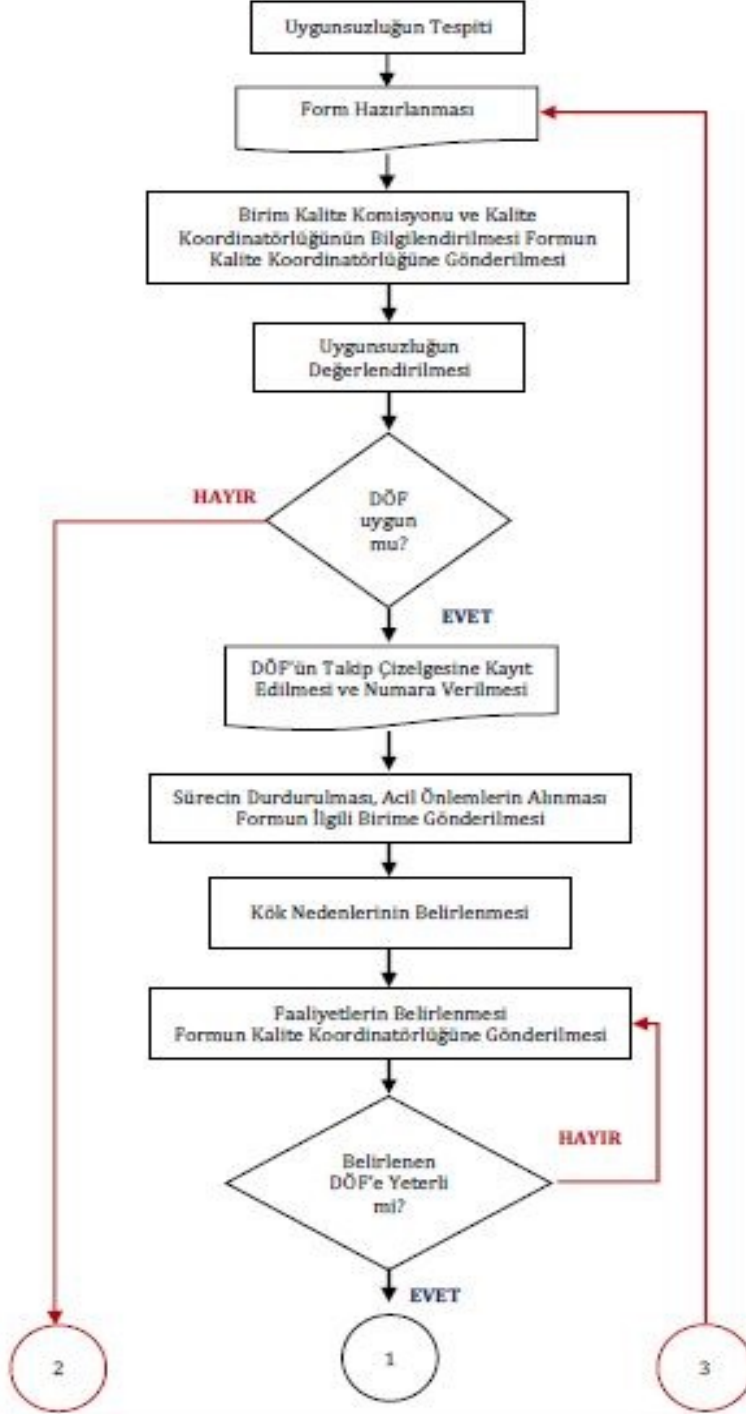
Uygunsuzluğun Tespiti

Form Hazırlanması

Birim Kalite Komisyonu ve Kalite Koordinatörlüğünün Bilgilendirilmesi Formun Kalite Koordinatörlüğüne Gönderilmesi

Uygunsuzluğun Değerlendirilmesi

HAYIR

DÖF uygun mu?

EVET

DÖF'ün Takip Çizelgesine Kayıt Edilmesi ve Numara Verilmesi

Sürecin Durdurulması, Acil Önlemlerin Alınması Formun İlgili Birime Gönderilmesi

Kök Nedenlerinin Belirlenmesi

Faaliyetlerin Belirlenmesi Formun Kalite Koordinatörlüğüne Gönderilmesi

HAYIR

Belirlenen DÖF'e Yeterli mi?

EVET

2

1

3